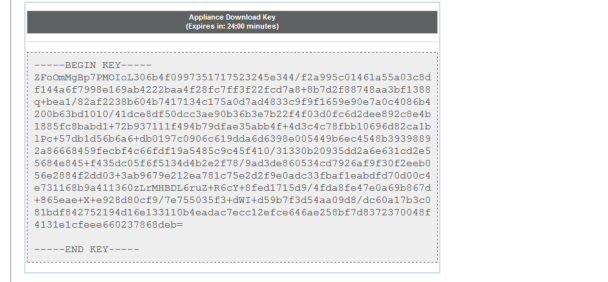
Appliance Download Key
(Expires in: 24:00 minutes)

-----BEGIN KEY-----
ZFoOmMgBp7PMOIoL306b4f0997351717523245e344/f2a995c01461a55a03c8df144a6f7998e169ab4222baa4f28fc7ff3f22fcd7a8+8b7d2f88748aa3bf1388q+bea1/82af2238b604b7417134c175a0d7ad4833c9f9f1659e90e7a0c4086b4200b63bd1010/41dce8df50dcc3ae90b36b3e7b22f4f03d0fc6d2dee892c8e4b1885fc8babd1+72b937111f494b79dfae35abb4f+4d3c4c78fbb10696d82ca1b1Pc+57db1d56b6a6+db0197c0906c619dda6d6398e005449b6ec4548b39398892a86668459fecbf4c66fdf19a5485c9c45f410/31330b20935dd2a6e631cd2e55684e845+f435dc05f6f5134d4b2e2f78/9ad3de860534cd7926af9f30f2eeb056e2884f2dd03+3ab9679e212ea781c75e2d2f9e0adc33fbaf1eabdfd70d00c4e731168b9a411360zLrMHBDL6ruZ+R6cY+8fed1715d9/4fda8fe47e0a69b867d+865eae+X+e928d80cf9/7e755035f3+dWI+d59b7f3d54aa09d8/dc60a17b3c081bdf842752194d16e133110b4eadac7ecc12efce646ae258bf7d8372370048f4131e1cfeee660237868deb=

-----END KEY-----